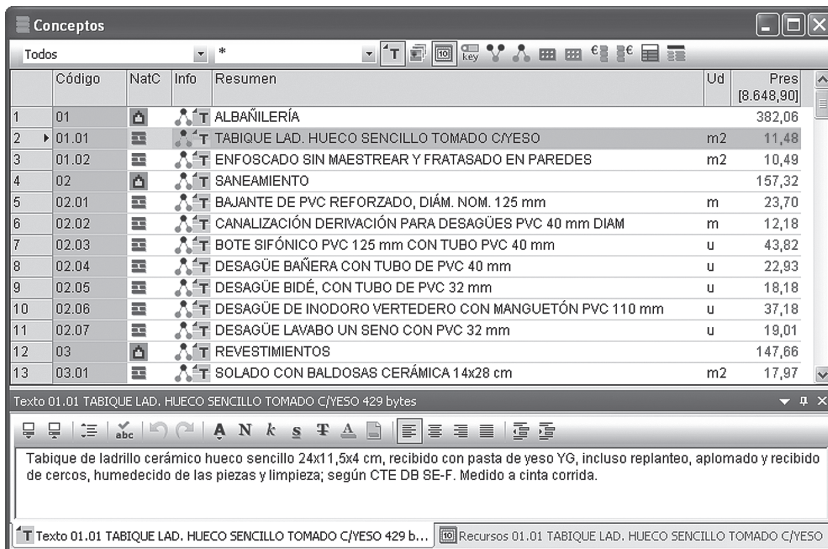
Conceptos

Todos *

| | Código | NatC | Info | Resumen | Ud | Pres [8.648,90] |
|---|---|---|---|---|---|---|
| 1 | 01 | | T | ALBAÑILERÍA | | 382,06 |
| 2 | 01.01 | | T | TABIQUE LAD. HUECO SENCILLO TOMADO C/YESO | m2 | 11,48 |
| 3 | 01.02 | | T | ENFOSCADO SIN MAESTREAR Y FRATASADO EN PAREDES | m2 | 10,49 |
| 4 | 02 | | T | SANEAMIENTO | | 157,32 |
| 5 | 02.01 | | T | BAJANTE DE PVC REFORZADO, DIÁM. NOM. 125 mm | m | 23,70 |
| 6 | 02.02 | | T | CANALIZACIÓN DERIVACIÓN PARA DESAGÜES PVC 40 mm DIAM | m | 12,18 |
| 7 | 02.03 | | T | BOTE SIFÓNICO PVC 125 mm CON TUBO PVC 40 mm | u | 43,82 |
| 8 | 02.04 | | T | DESAGÜE BAÑERA CON TUBO DE PVC 40 mm | u | 22,93 |
| 9 | 02.05 | | T | DESAGÜE BIDÉ, CON TUBO DE PVC 32 mm | u | 18,18 |
| 10 | 02.06 | | T | DESAGÜE DE INODORO VERTEDERO CON MANGUETÓN PVC 110 mm | u | 37,18 |
| 11 | 02.07 | | T | DESAGÜE LAVABO UN SENO CON PVC 32 mm | u | 19,01 |
| 12 | 03 | | T | REVESTIMIENTOS | | 147,66 |
| 13 | 03.01 | | T | SOLADO CON BALDOSAS CERÁMICA 14x28 cm | m2 | 17,97 |

Texto 01.01 TABIQUE LAD. HUECO SENCILLO TOMADO C/YESO 429 bytes

A N k s T A

Tabique de ladrillo cerámico hueco sencillo 24x11,5x4 cm, recibido con pasta de yeso YG, incluso replanteo, aplomado y recibido de cercos, humedecido de las piezas y limpieza; según CTE DB SE-F. Medido a cinta corrida.

T Texto 01.01 TABIQUE LAD. HUECO SENCILLO TOMADO C/YESO 429 b... Recursos 01.01 TABIQUE LAD. HUECO SENCILLO TOMADO C/YESO